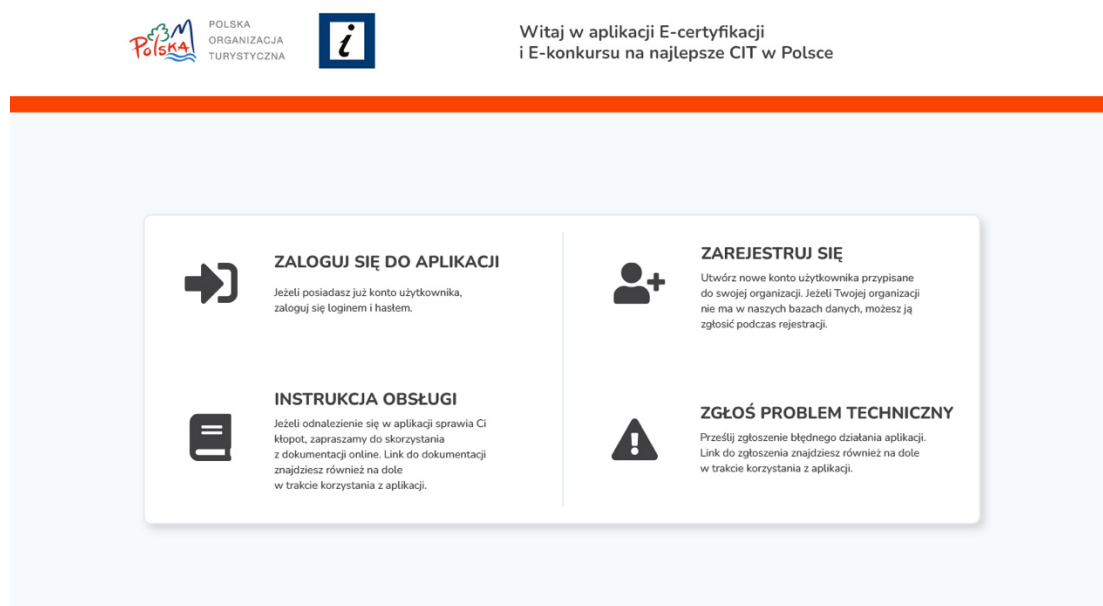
Polska
POLSKA
ORGANIZACJA
TURYSTYCZNA

i

Witaj w aplikacji E-certyfikacji
i E-konkursu na najlepsze CIT w Polsce

ZALOGUJ SIĘ DO APLIKACJI

Jeżeli posiadasz już konto użytkownika, zaloguj się loginem i hasłem.

ZAREJESTRUJ SIĘ

Utwórz nowe konto użytkownika przypisane do swojej organizacji. Jeżeli Twojej organizacji nie ma w naszych bazach danych, możesz ją zgłosić podczas rejestracji.

INSTRUKCJA OBSŁUGI

Jeżeli odnalezienie się w aplikacji sprawia Ci kłopot, zapraszamy do skorzystania z dokumentacji online. Link do dokumentacji znajdziesz również na dole w trakcie korzystania z aplikacji.

ZGŁOŚ PROBLEM TECHNICZNY

Prześlij zgłoszenie błędnego działania aplikacji. Link do zgłoszenia znajdziesz również na dole w trakcie korzystania z aplikacji.